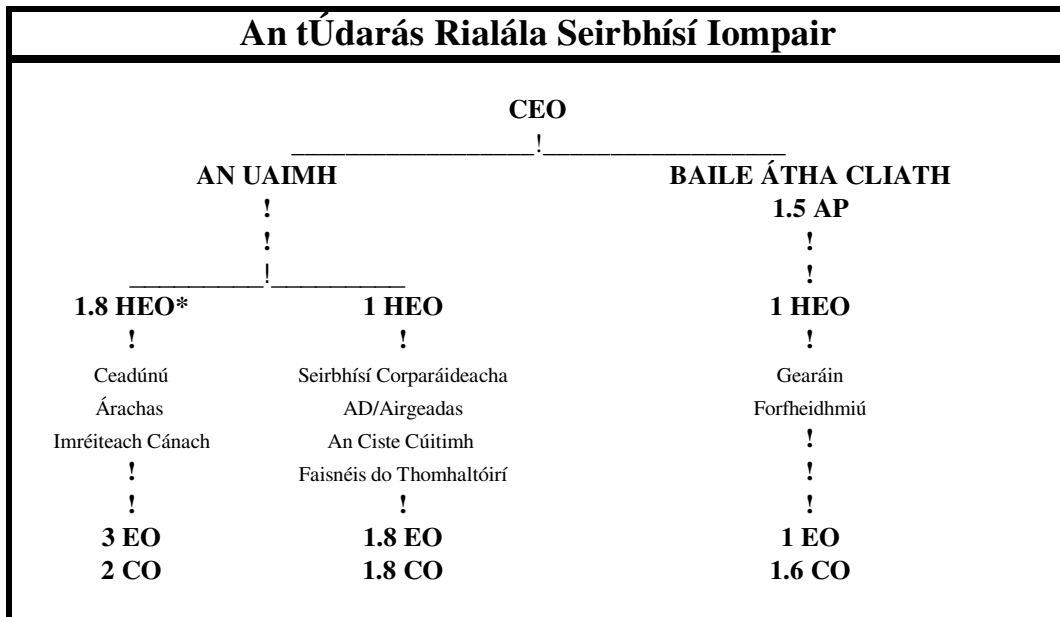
An tÚdarás Rialála Seirbhísí Iompair

CEO
____________________!____________________

AN UAIMH
!
!
___________!___________

1.8 HEO*
!
Ceadúnú
Árachas
Imréiteach Cánach
!
!
3 EO
2 CO

1 HEO
!
Seirbhísí Corparáideacha
AD/Airgeadas
An Ciste Cúitimh
Faisnéis do Thomhaltóirí
!
1.8 EO
1.8 CO

BAILE ÁTHA CLIATH
1.5 AP
!
!
1 HEO
!
Gearáin
Forfheidhmiú
!
!
!
1 EO
1.6 CO